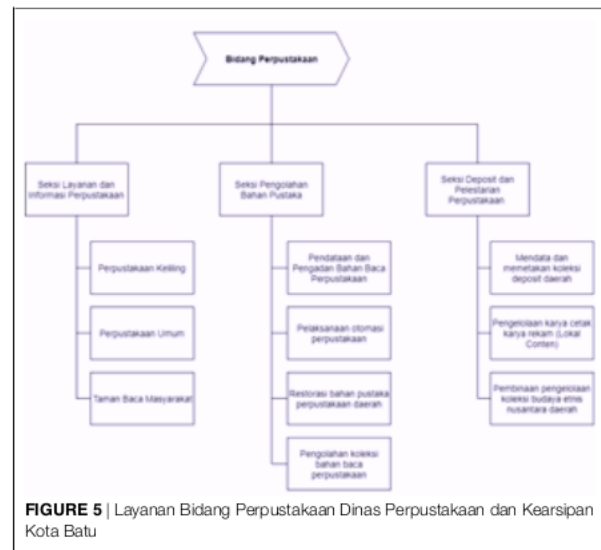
Bidang Perpustakaan

Seksi Layanan dan Informasi Perpustakaan

Perpustakaan Keliling

Perpustakaan Umum

Taman Baca Masyarakat

Seksi Pengolahan Bahan Pustaka

Pendataan dan Pengadan Bahan Baca Perpustakaan

Pelaksanaan otomasi perpustakaan

Restorasi bahan pustaka perpustakaan daerah

Pengolahan koleksi bahan baca perpustakaan

Seksi Deposit dan Pelestarian Perpustakaan

Mendata dan memetakan koleksi deposit daerah

Pengelolaan karya cetak karya rekam (Lokal Conten)

Pembinaan pengelolaan koleksi budaya etnis nusantara daerah

FIGURE 5 | Layanan Bidang Perpustakaan Dinas Perpustakaan dan Kearsipan Kota Batu